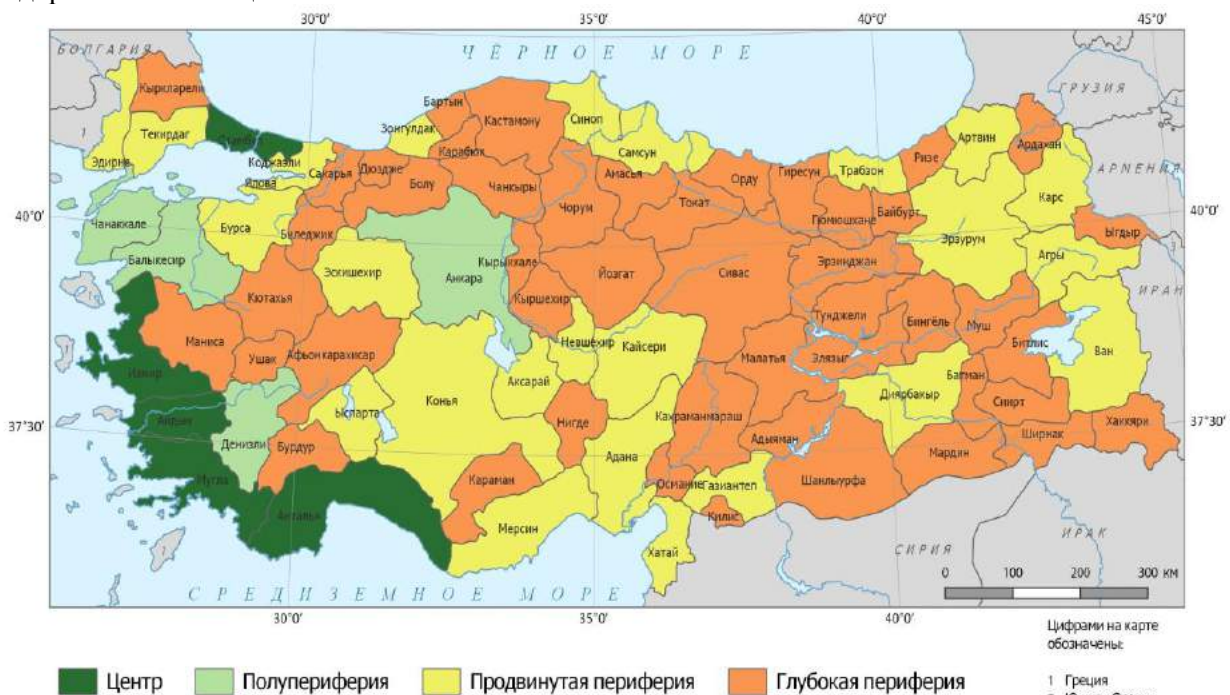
30°0′ 35°0′ 40°0′ 45°0′

БОЛГАРИЯ
ЧЁРНОЕ МОРЕ
ГРУЗИЯ
АРМЕНИЯ
ИРАН
ИРАК
СИРИЯ
СРЕДИЗЕМНОЕ МОРЕ

Кыркларели
Текирдаг
Эдирне
1
Стамбул
Коджаэли
Ялова
Сакарья
Дюздже
Болу
Зонгулдак
Бартын
Карабюк
Кастамону
Синоп
Самсун
Чанкыры
Амасья
Чорум
Токат
Орду
Гиресун
Трабзон
Ризе
Артвин
Ардахан
Гюмюшхане
Байбурт
Карс
Ыгдыр
Эрзурум
Агры
Чанаккале
Балыкесир
Бурса
Биледжик
Эскишехир
Анкара
Кырыккале
Кыршехир
Йозгат
Сивас
Эрзинджан
Тунджели
Бингёль
Муш
Битлис
Ван
Кютахья
Маниса
Ушак
Афьонкарахисар
Невшехир
Кайсери
Малатья
Элязыг
Батман
Измир
Айдын
Денизли
Ыспарта
Конья
Аксарай
Нигде
Кахраманмараш
Адыяман
Диярбакыр
Сиирт
Ширнак
Хаккяри
Мардин
Шанлыурфа
Газиантеп
Османие
Килис
Адана
Караман
Мерсин
Хатай
Бурдур
Мугла
Анталья

40°0′ 40°0′
37°30′ 37°30′

0 100 200 300 км

30°0′ 35°0′ 40°0′

Центр
Полупериферия
Продвинутая периферия
Глубокая периферия

Цифрами на карте обозначены:
1 Греция
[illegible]